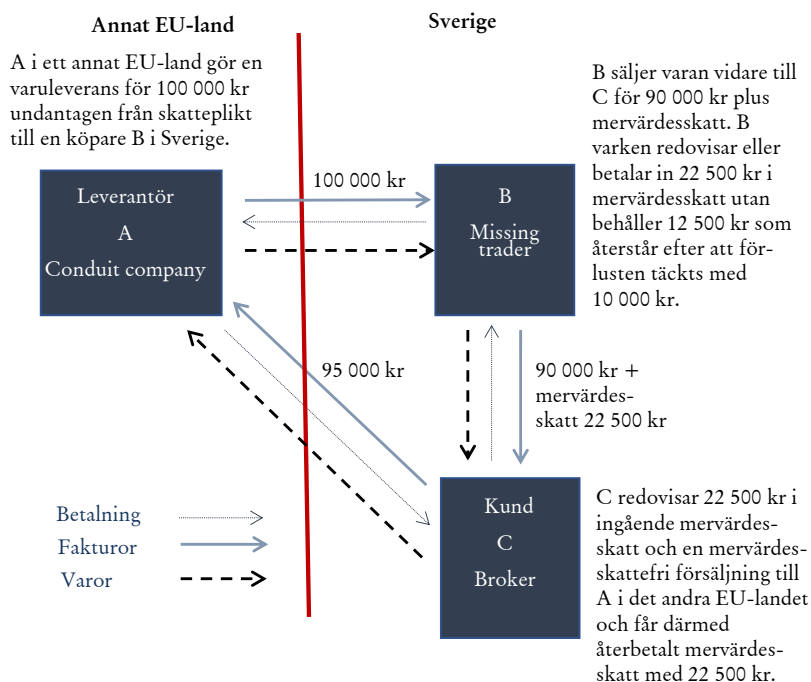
Annat EU-land

Sverige

A i ett annat EU-land gör en varuleverans för 100 000 kr undantagen från skatteplikt till en köpare B i Sverige.

B säljer varan vidare till C för 90 000 kr plus mervärdesskatt. B varken redovisar eller betalar in 22 500 kr i mervärdesskatt utan behåller 12 500 kr som återstår efter att förlusten täckts med 10 000 kr.

Leverantör
A
Conduit company

100 000 kr

B
Missing trader

95 000 kr

90 000 kr + mervärdesskatt 22 500 kr

Kund
C
Broker

C redovisar 22 500 kr i ingående mervärdesskatt och en mervärdesskattefri försäljning till A i det andra EU-landet och får därmed återbetalt mervärdesskatt med 22 500 kr.

Betalning
Fakturor
Varor